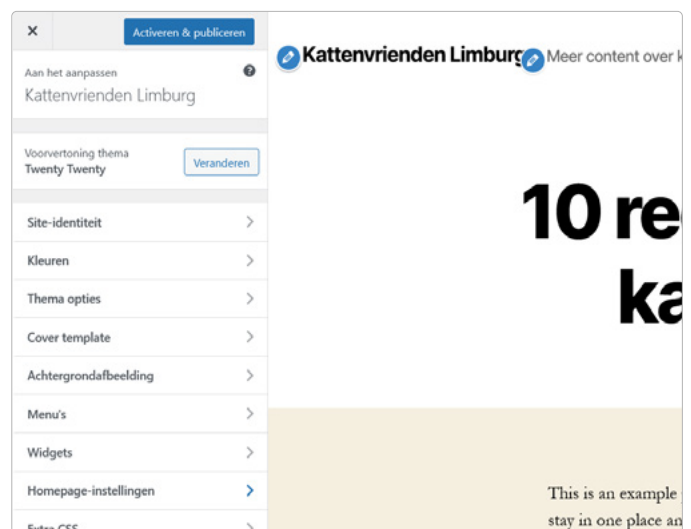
×
Activeren & publiceren

Aan het aanpassen
Kattenvrienden Limburg

Voorvertoning thema
Twenty Twenty
Veranderen

Site-identiteit
Kleuren
Thema opties
Cover template
Achtergrondafbeelding
Menu's
Widgets
Homepage-instellingen
Extra CSS

Kattenvrienden Limburg
Meer content over k

10 re
ka

This is an example
stay in one place an